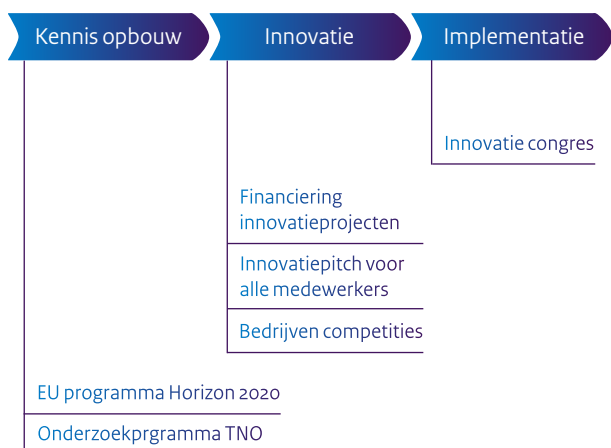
Kennis opbouw

Innovatie

Implementatie

Innovatie congres

Financiering innovatieprojecten

Innovatiepitch voor alle medewerkers

Bedrijven competities

EU programma Horizon 2020

Onderzoekprgramma TNO